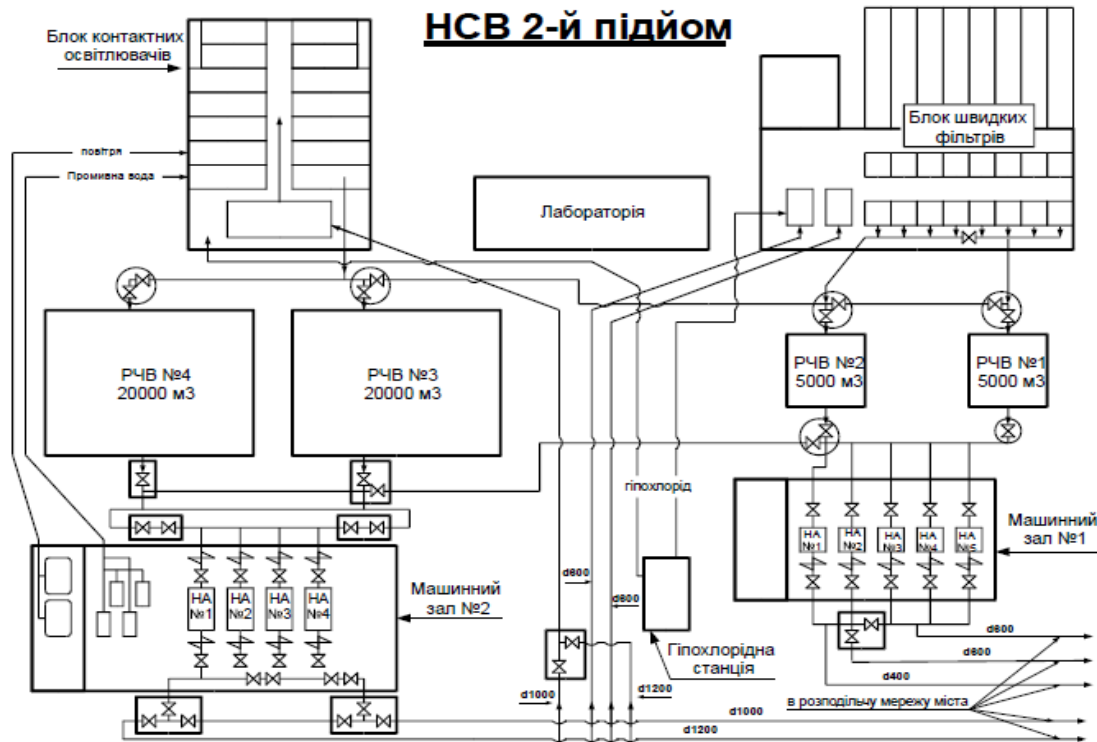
НСВ 2-й підйом

Блок контактних освітлювачів

повітря

Промивна вода

Лабораторія

Блок швидких фільтрів

РЧВ №4
20000 м3

РЧВ №3
20000 м3

РЧВ №2
5000 м3

РЧВ №1
5000 м3

гіпохлорід

НА №1 НА №2 НА №3 НА №4

Машинний зал №2

НА №1 НА №2 НА №3 НА №4 НА №5

Машинний зал №1

d800

d800

Гіпохлорідна станція

d1000

d1200

d800

d800

d400

в розподільчу мережу міста

d1000

d1200